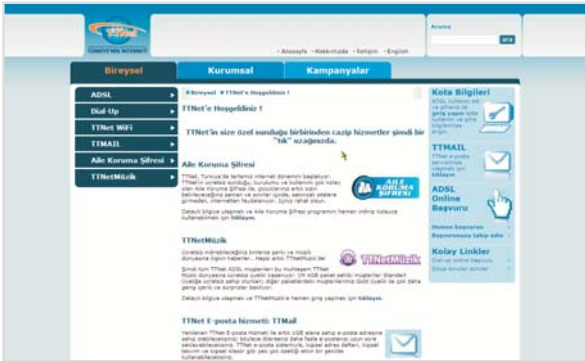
TÜRKİYE'NİN İNTERNETİ

• Anasayfa • Hakkımızda • İletişim • English

Arama

ara

Bireysel

Kurumsal

Kampanyalar

ADSL

Dial-Up

TTNet WiFi

TTMAIL

Aile Koruma Şifresi

TTNetMüzik

Bireysel ▶ TTNet'e Hoşgeldiniz !

TTNet'e Hoşgeldiniz !

TTNet'in size özel sunduğu birbirinden cazip hizmetler şimdi bir "tık" uzağınızda.

Aile Koruma Şifresi

AİLE KORUMA ŞİFRESİ

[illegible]

Detaylı bilgiye ulaşmak ve Aile Koruma Şifresi programını hemen indirip kullanmak için tıklayın.

TTNetMüzik

TTNetMüzik

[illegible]

Detaylı bilgiye ulaşmak ve TTNetMüzik'e hemen giriş yapmak için tıklayın.

TTNet E-posta hizmeti: TTMail

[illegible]

Kota Bilgileri

ADSL kullanım ve giriş yapın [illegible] tıklayın.

TTMAIL

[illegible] tıklayın.

ADSL Online Başvuru

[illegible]

Kolay Linkler

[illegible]